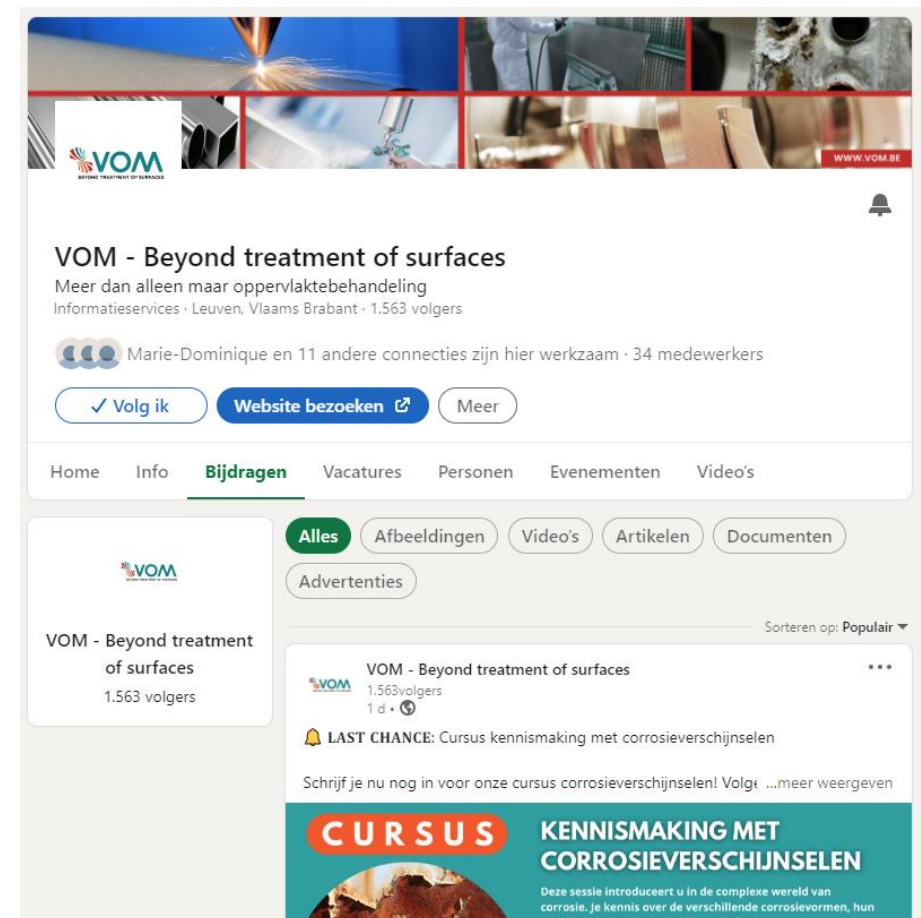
WWW.VOM.BE

VOM
BEYOND TREATMENT OF SURFACES

VOM - Beyond treatment of surfaces
Meer dan alleen maar oppervlaktebehandeling
Informatieservices · Leuven, Vlaams Brabant · 1.563 volgers

Marie-Dominique en 11 andere connecties zijn hier werkzaam · 34 medewerkers

✓ Volg ik
Website bezoeken
Meer

Home
Info
Bijdragen
Vacatures
Personen
Evenementen
Video's

VOM

VOM - Beyond treatment of surfaces
1.563 volgers

Alles
Afbeeldingen
Video's
Artikelen
Documenten
Advertenties

Sorteren op: Populair

VOM - Beyond treatment of surfaces
1.563volgers
1 d •

LAST CHANCE: Cursus kennismaking met corrosieverschijnselen

Schrijf je nu nog in voor onze cursus corrosieverschijnselen! Volg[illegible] ...meer weergeven

CURSUS
KENNISMAKING MET CORROSIEVERSCHIJNSELEN
Deze sessie introduceert u in de complexe wereld van corrosie. Je kennis over de verschillende corrosievormen, hun